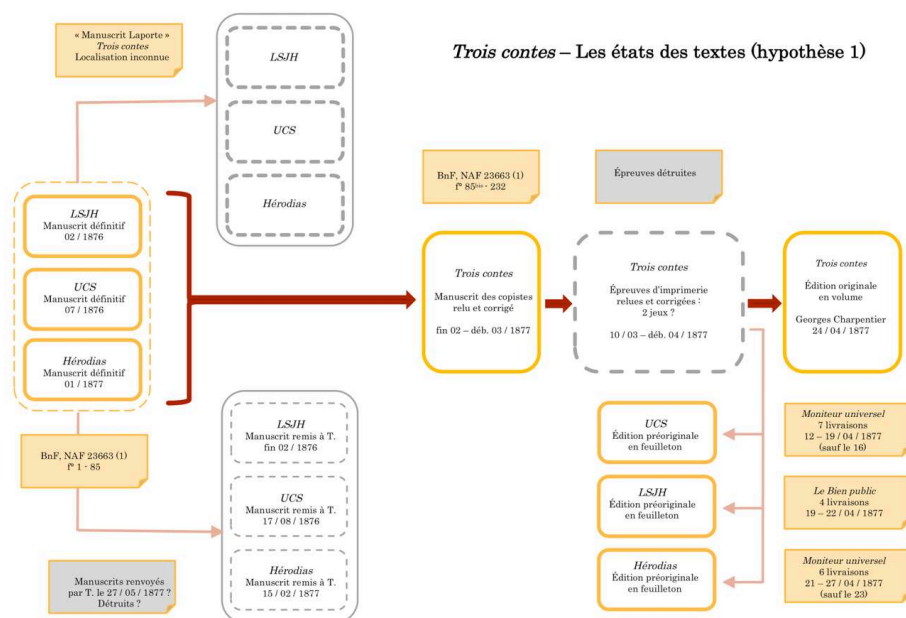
« Manuscrit Laporte »
*Trois contes*
Localisation inconnue

*Trois contes* – Les états des textes (hypothèse 1)

*LSJH*

*UCS*

*Hérodias*

*LSJH*
Manuscrit définitif
02 / 1876

*UCS*
Manuscrit définitif
07 / 1876

*Hérodias*
Manuscrit définitif
01 / 1877

BnF, NAF 23663 (1)
f° 1 - 85

*LSJH*
Manuscrit remis à T.
fin 02 / 1876

*UCS*
Manuscrit remis à T.
17 / 08 / 1876

*Hérodias*
Manuscrit remis à T.
15 / 02 / 1877

Manuscrits renvoyés par T. le 27 / 05 / 1877 ?
Détruits ?

BnF, NAF 23663 (1)
f° 85$^{bis}$ - 232

*Trois contes*
Manuscrit des copistes relu et corrigé
fin 02 – déb. 03 / 1877

Épreuves détruites

*Trois contes*
Épreuves d'imprimerie relues et corrigées :
2 jeux ?
10 / 03 – déb. 04 / 1877

*Trois contes*
Édition originale en volume
Georges Charpentier
24 / 04 / 1877

*UCS*
Édition préoriginale en feuilleton

*Moniteur universel*
7 livraisons
12 – 19 / 04 / 1877
(sauf le 16)

*LSJH*
Édition préoriginale en feuilleton

*Le Bien public*
4 livraisons
19 – 22 / 04 / 1877

*Hérodias*
Édition préoriginale en feuilleton

*Moniteur universel*
6 livraisons
21 – 27 / 04 / 1877
(sauf le 23)